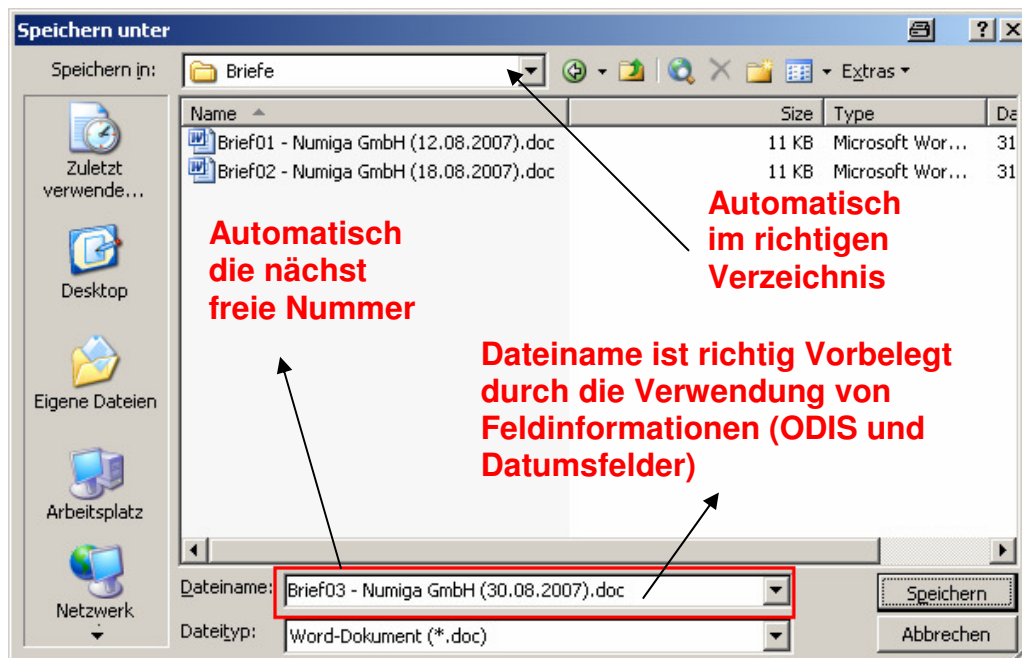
Speichern unter

?

Speichern in: Briefe

Extras

Zuletzt verwende…

Desktop

Eigene Dateien

Arbeitsplatz

Netzwerk

| Name | Size | Type | Da |
|---|---|---|---|
| Brief01 - Numiga GmbH (12.08.2007).doc | 11 KB | Microsoft Wor… | 31 |
| Brief02 - Numiga GmbH (18.08.2007).doc | 11 KB | Microsoft Wor… | 31 |

Automatisch im richtigen Verzeichnis

Automatisch die nächst freie Nummer

Dateiname ist richtig Vorbelegt durch die Verwendung von Feldinformationen (ODIS und Datumsfelder)

Dateiname: Brief03 - Numiga GmbH (30.08.2007).doc

Dateityp: Word-Dokument (*.doc)

Speichern

Abbrechen